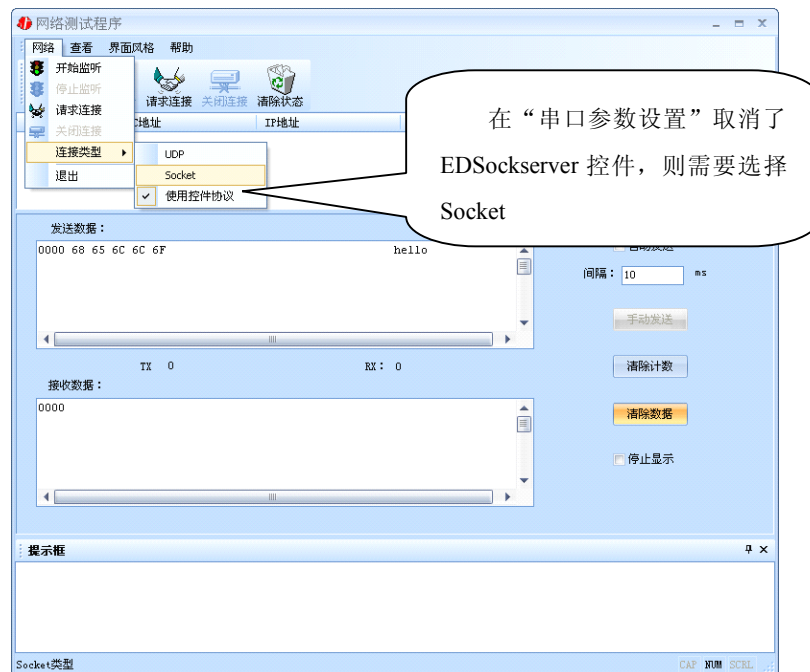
网络测试程序

网络 查看 界面风格 帮助

开始监听
停止监听
请求连接
关闭连接
连接类型
退出

UDP
Socket
使用控件协议

请求连接 关闭连接 清除状态

C地址 IP地址

在“串口参数设置”取消了 EDSockserver 控件，则需要选择 Socket

发送数据：
0000 68 65 6C 6C 6F hello

自动发送
间隔： 10 ms
手动发送

TX 0 RX： 0

清除计数

接收数据：
0000

清除数据

停止显示

提示框

Socket类型

CAP NUM SCRL